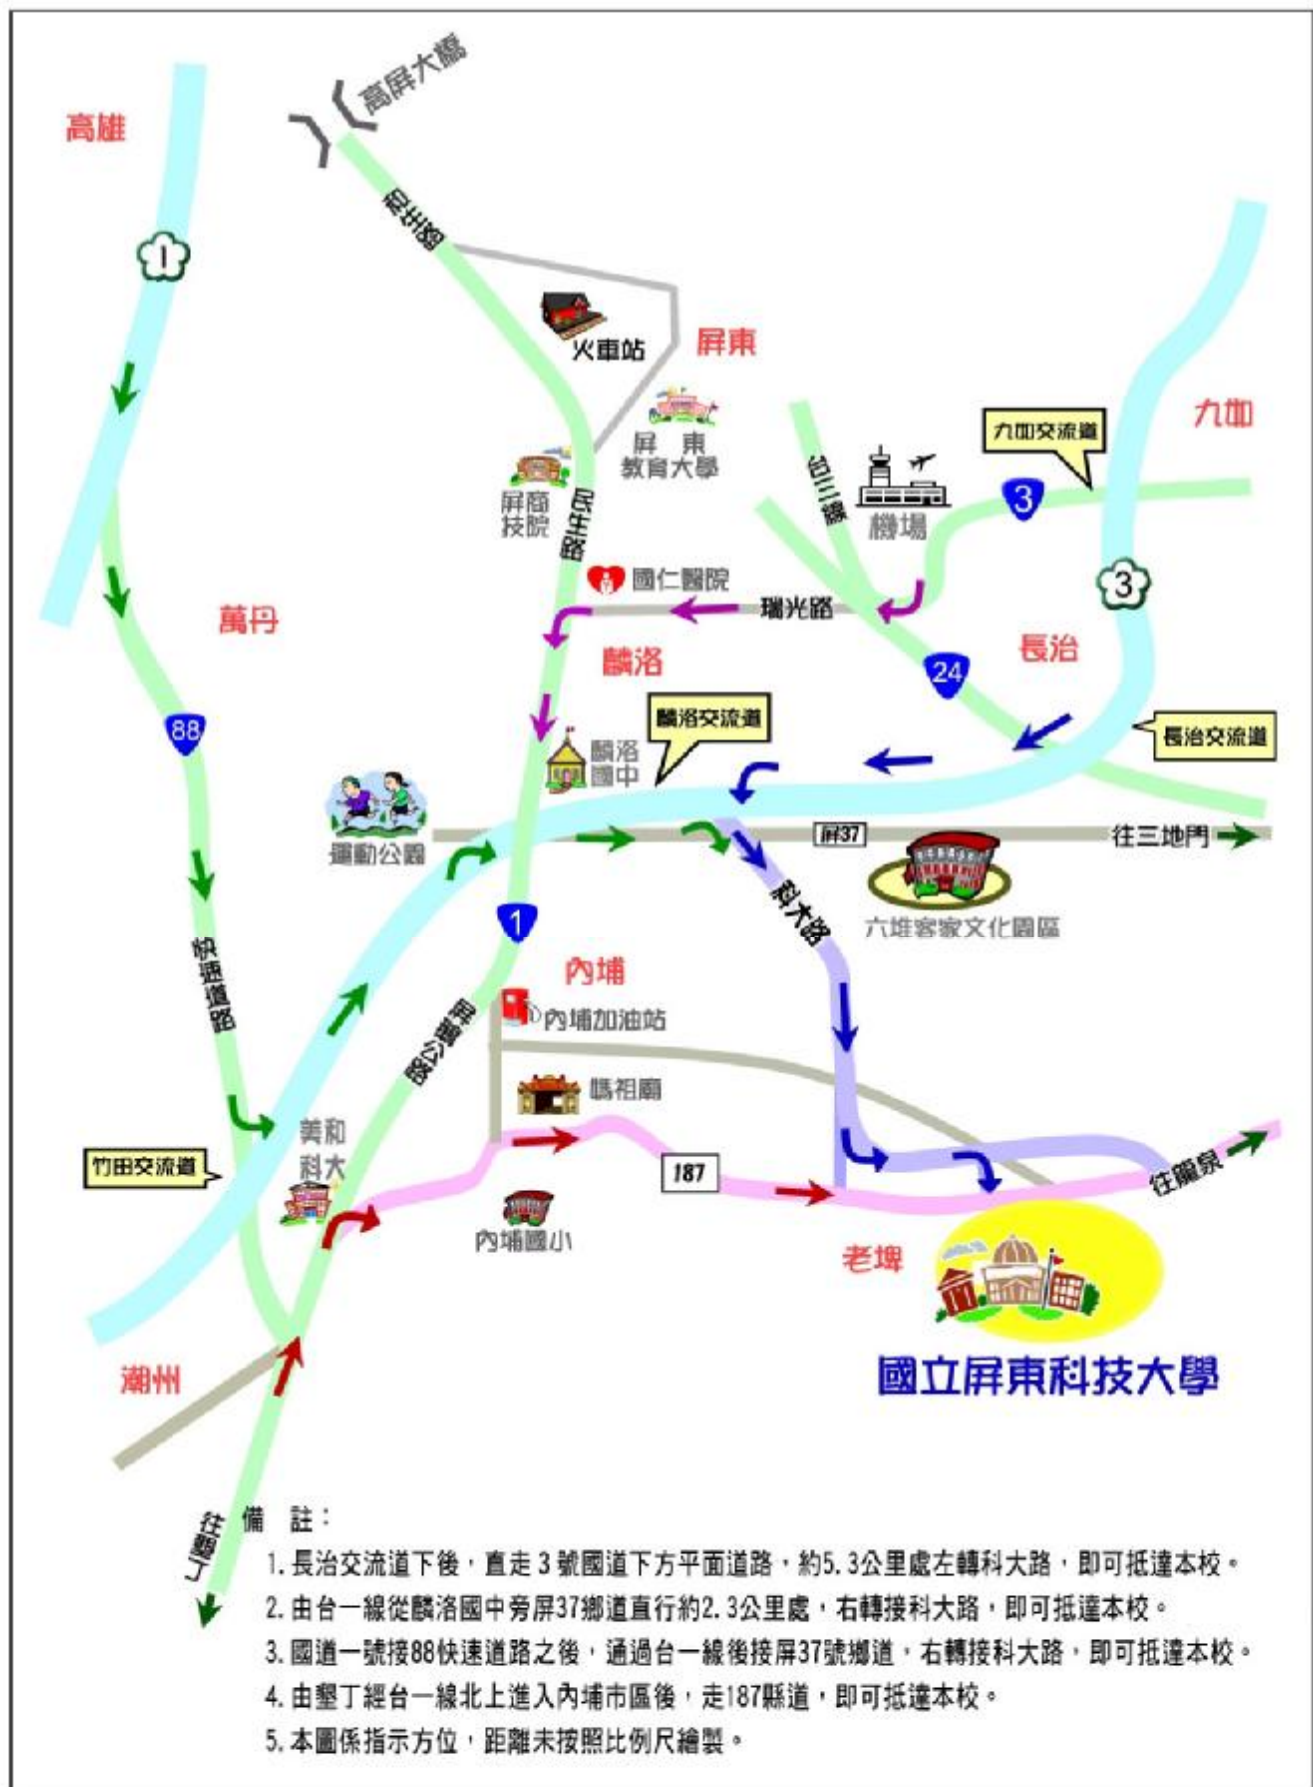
高雄
高屏大橋
1
和生路
火車站
屏東
九如
屏東教育大學
台三線
機場
九如交流道
3
屏商技院
民生路
國仁醫院
瑞光路
3
萬丹
麟洛
長治
24
88
麟洛交流道
長治交流道
麟洛國中
運動公園
屏37
往三地門
科大路
六堆客家文化園區
1
快速道路
內埔
沿山公路
內埔加油站
媽祖廟
美和科大
竹田交流道
187
往瑪家
內埔國小
老埤
國立屏東科技大學
潮州
往墾丁

備 註：
1. 長治交流道下後，直走 3 號國道下方平面道路，約5.3公里處左轉科大路，即可抵達本校。
2. 由台一線從麟洛國中旁屏37鄉道直行約2.3公里處，右轉接科大路，即可抵達本校。
3. 國道一號接88快速道路之後，通過台一線後接屏37號鄉道，右轉接科大路，即可抵達本校。
4. 由墾丁經台一線北上進入內埔市區後，走187縣道，即可抵達本校。
5. 本圖係指示方位，距離未按照比例尺繪製。